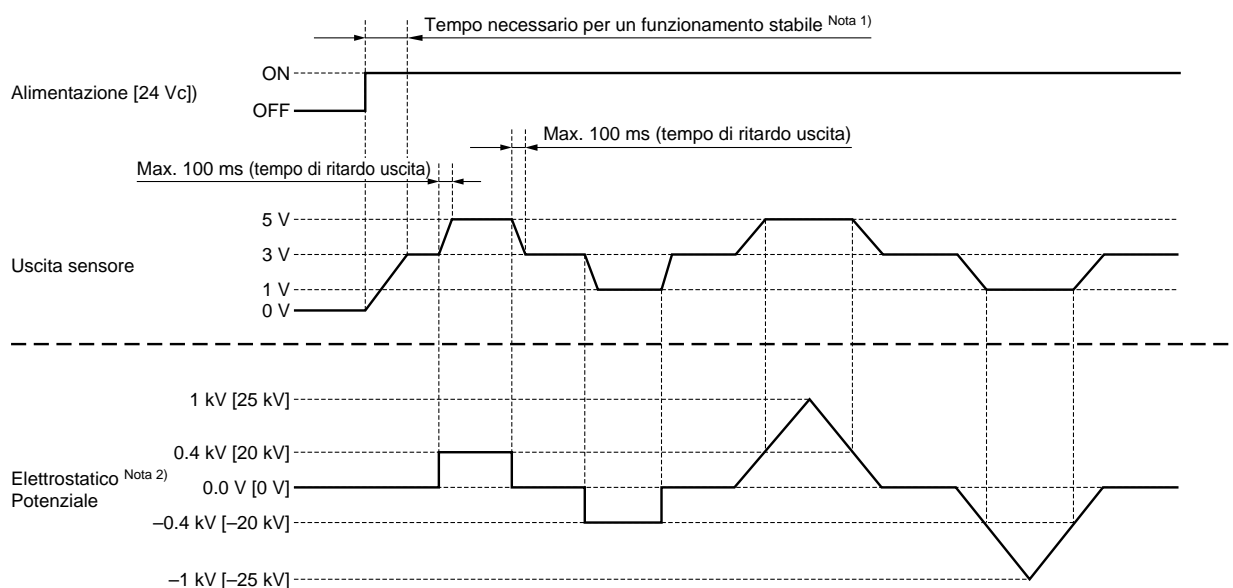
Tempo necessario per un funzionamento stabile $^{\text{Nota 1)}}$

Alimentazione [24 Vc])

ON

OFF

Max. 100 ms (tempo di ritardo uscita)

Max. 100 ms (tempo di ritardo uscita)

Uscita sensore

5 V

3 V

1 V

0 V

1 kV [25 kV]

0.4 kV [20 kV]

Elettrostatico $^{\text{Nota 2)}}$ Potenziale

0.0 V [0 V]

–0.4 kV [–20 kV]

–1 kV [–25 kV]